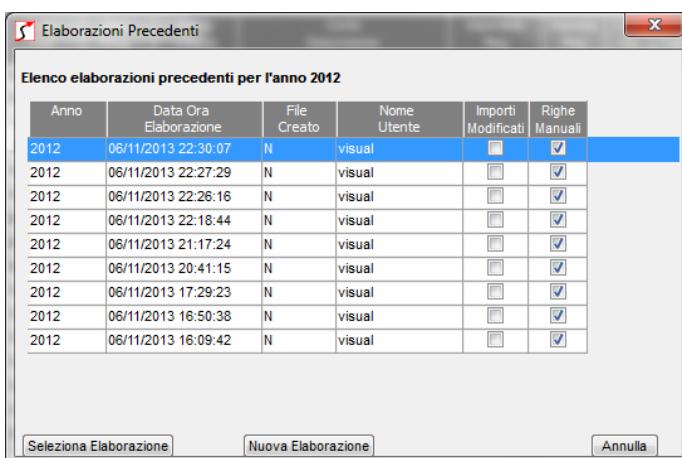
Elaborazioni Precedenti

Elenco elaborazioni precedenti per l'anno 2012

| Anno | Data Ora Elaborazione | File Creato | Nome Utente | Importi Modificati | Righe Manuali |
|---|---|---|---|---|---|
| 2012 | 06/11/2013 22:30:07 | N | visual | ☐ | ☑ |
| 2012 | 06/11/2013 22:27:29 | N | visual | ☐ | ☑ |
| 2012 | 06/11/2013 22:26:16 | N | visual | ☐ | ☑ |
| 2012 | 06/11/2013 22:18:44 | N | visual | ☐ | ☑ |
| 2012 | 06/11/2013 21:17:24 | N | visual | ☐ | ☑ |
| 2012 | 06/11/2013 20:41:15 | N | visual | ☐ | ☑ |
| 2012 | 06/11/2013 17:29:23 | N | visual | ☐ | ☑ |
| 2012 | 06/11/2013 16:50:38 | N | visual | ☐ | ☑ |
| 2012 | 06/11/2013 16:09:42 | N | visual | ☐ | ☑ |

Seleziona Elaborazione    Nuova Elaborazione    Annulla